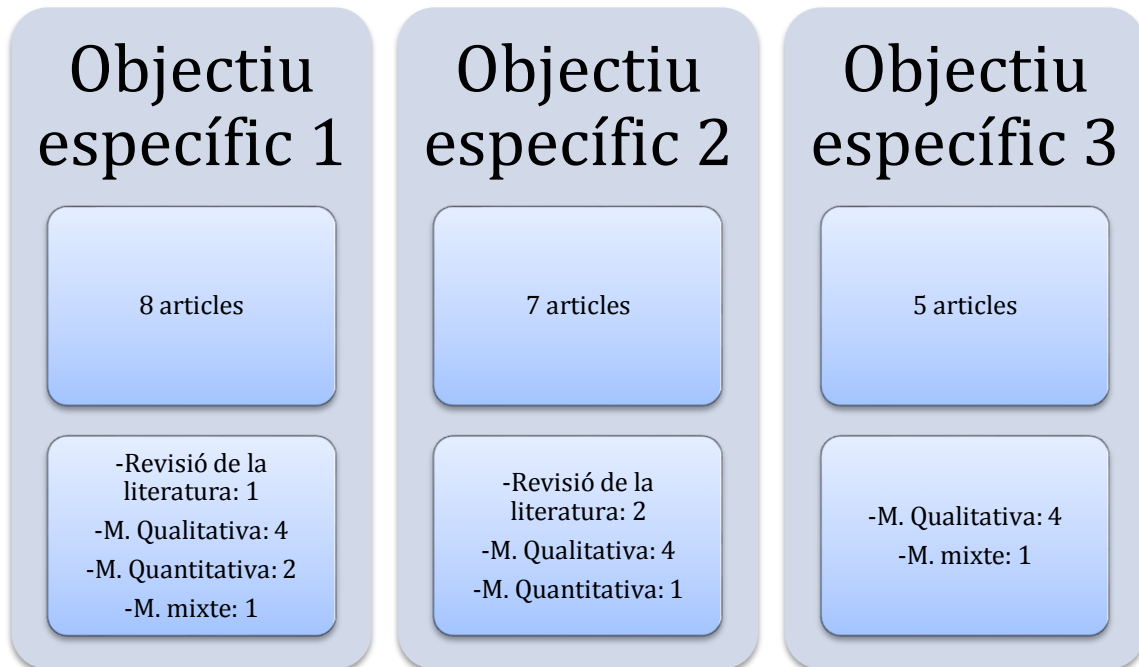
Objectiu específic 1

8 articles

-Revisió de la literatura: 1
-M. Qualitativa: 4
-M. Quantitativa: 2
-M. mixte: 1

Objectiu específic 2

7 articles

-Revisió de la literatura: 2
-M. Qualitativa: 4
-M. Quantitativa: 1

Objectiu específic 3

5 articles

-M. Qualitativa: 4
-M. mixte: 1